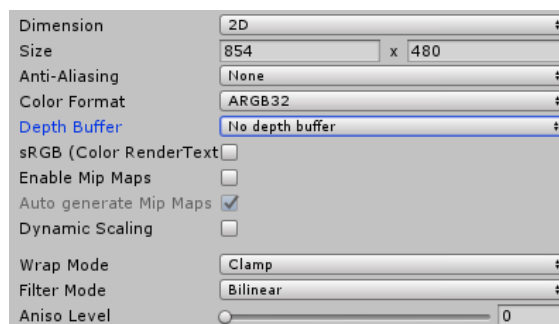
| Dimension | 2D |
|---|---|
| Size | 854 x 480 |
| Anti-Aliasing | None |
| Color Format | ARGB32 |
| Depth Buffer | No depth buffer |
| sRGB (Color RenderText | |
| Enable Mip Maps | |
| Auto generate Mip Maps | |
| Dynamic Scaling | |
| Wrap Mode | Clamp |
| Filter Mode | Bilinear |
| Aniso Level | 0 |